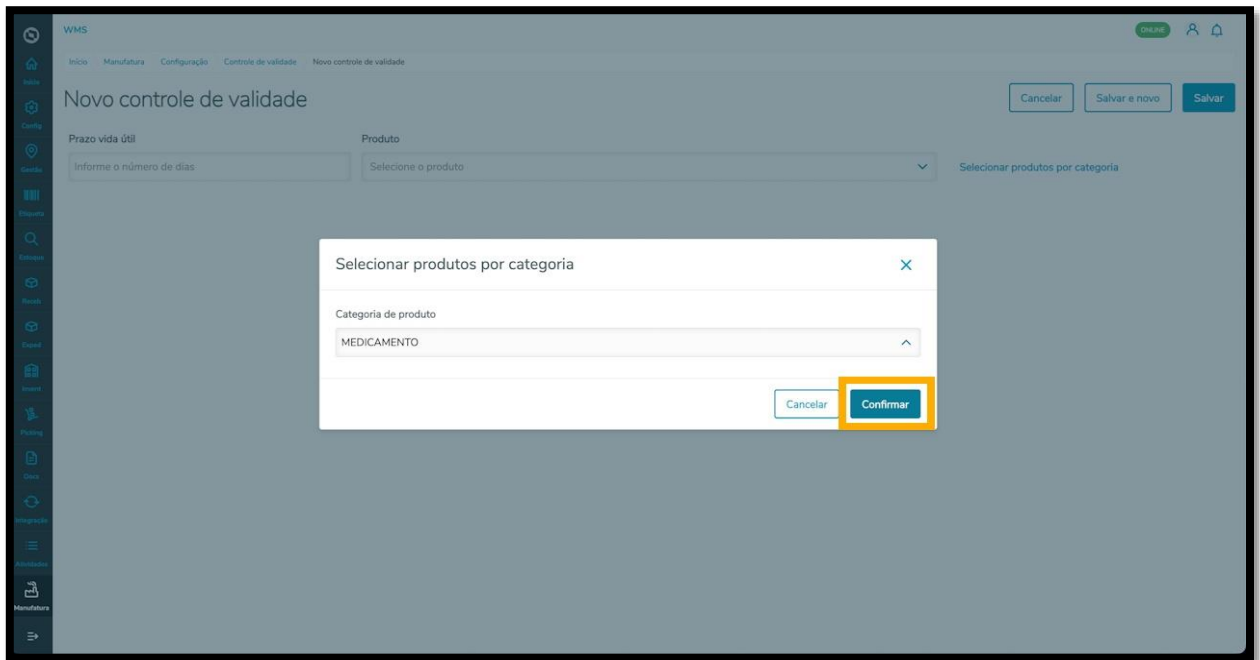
WMS

ONLINE

Início Manufatura Configuração Controle de validade Novo controle de validade

Novo controle de validade

Cancelar Salvar e novo Salvar

Prazo vida útil

Informe o número de dias

Produto

Selecione o produto

Selecionar produtos por categoria

Selecionar produtos por categoria

Categoria de produto

MEDICAMENTO

Cancelar Confirmar

Início
Config
Gestão
Etiqueta
Estoque
Receb
Exped
Invent
Picking
Obra
Integração
Atividades
Manufatura